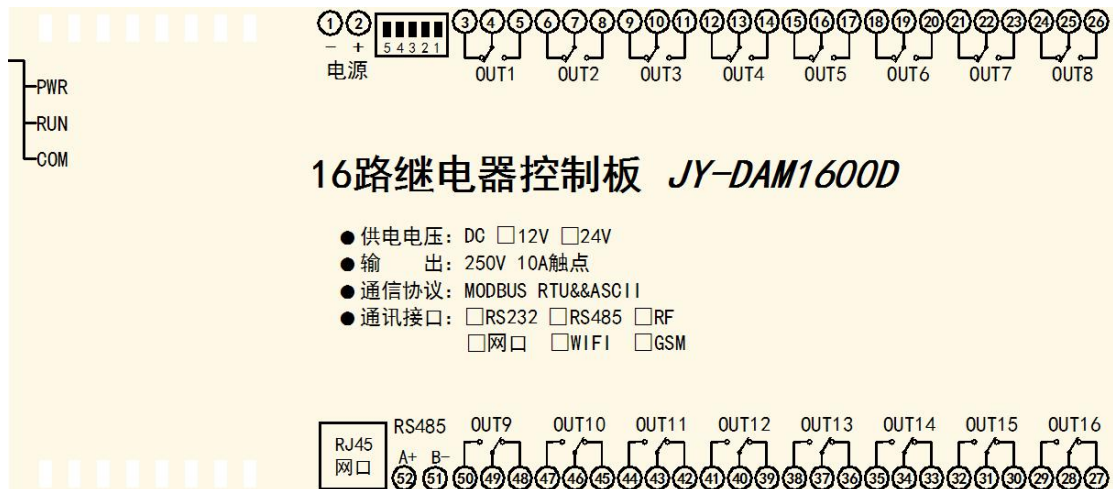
① ② 5 4 3 2 1 ③ ④ ⑤ ⑥ ⑦ ⑧ ⑨ ⑩ ⑪ ⑫ ⑬ ⑭ ⑮ ⑯ ⑰ ⑱ ⑲ ⑳ ㉑ ㉒ ㉓ ㉔ ㉕ ㉖

− +

电源 OUT1 OUT2 OUT3 OUT4 OUT5 OUT6 OUT7 OUT8

PWR

RUN

COM

16路继电器控制板 JY-DAM1600D

● 供电电压：DC □12V □24V

● 输 出：250V 10A触点

● 通信协议：MODBUS RTU&&ASCII

● 通讯接口：□RS232 □RS485 □RF

□网口 □WIFI □GSM

RJ45 网口

RS485 A+ B-

OUT9 OUT10 OUT11 OUT12 OUT13 OUT14 OUT15 OUT16

52 51 50 49 48 47 46 45 44 43 42 41 40 39 38 37 36 35 34 33 32 31 30 29 28 27